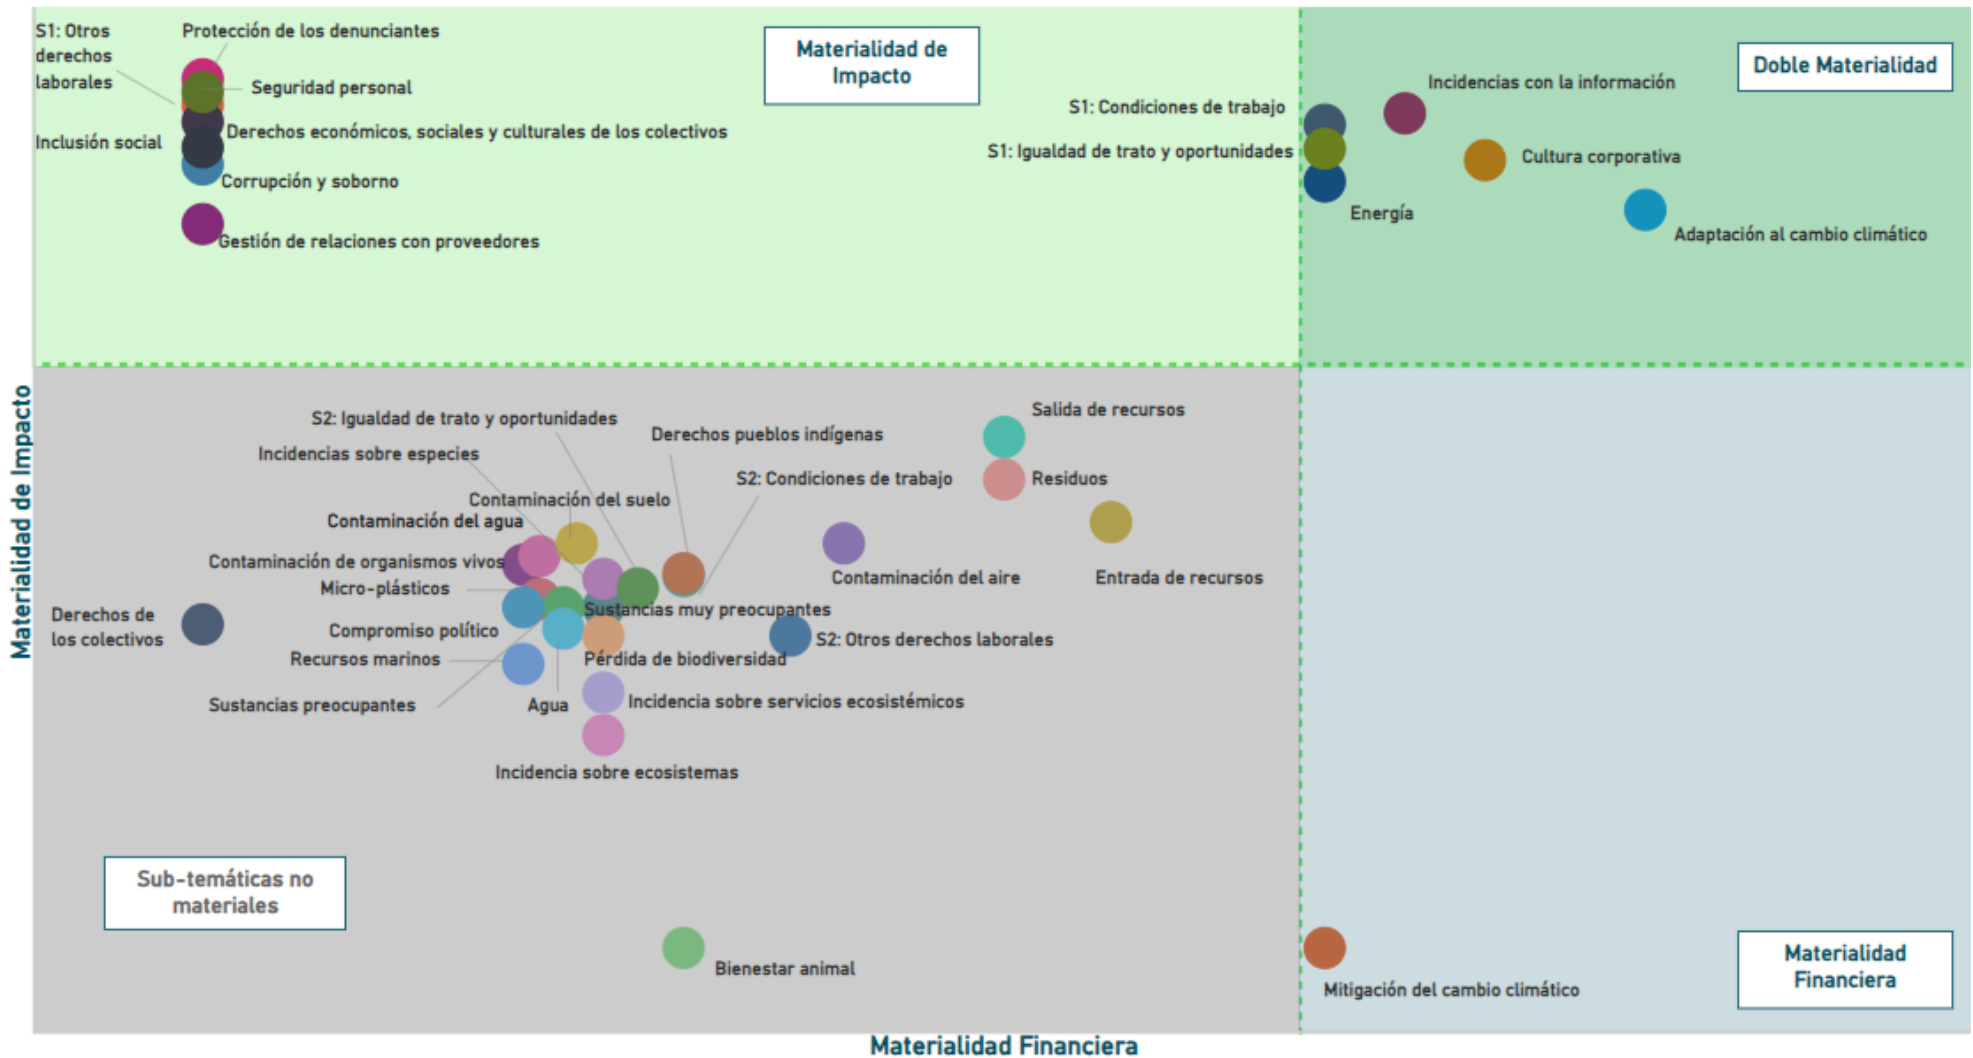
Materialidad de Impacto

Doble Materialidad

S1: Otros derechos laborales

Protección de los denunciantes

Seguridad personal

Derechos económicos, sociales y culturales de los colectivos

Inclusión social

Corrupción y soborno

Gestión de relaciones con proveedores

S1: Condiciones de trabajo

S1: Igualdad de trato y oportunidades

Incidencias con la información

Cultura corporativa

Energía

Adaptación al cambio climático

S2: Igualdad de trato y oportunidades

Derechos pueblos indígenas

Salida de recursos

Incidencias sobre especies

S2: Condiciones de trabajo

Residuos

Contaminación del suelo

Contaminación del agua

Contaminación de organismos vivos

Micro-plásticos

Contaminación del aire

Entrada de recursos

Derechos de los colectivos

Sustancias muy preocupantes

Compromiso político

S2: Otros derechos laborales

Recursos marinos

Pérdida de biodiversidad

Sustancias preocupantes

Agua

Incidencia sobre servicios ecosistémicos

Incidencia sobre ecosistemas

Sub-temáticas no materiales

Bienestar animal

Mitigación del cambio climático

Materialidad Financiera

Materialidad de Impacto

Materialidad Financiera